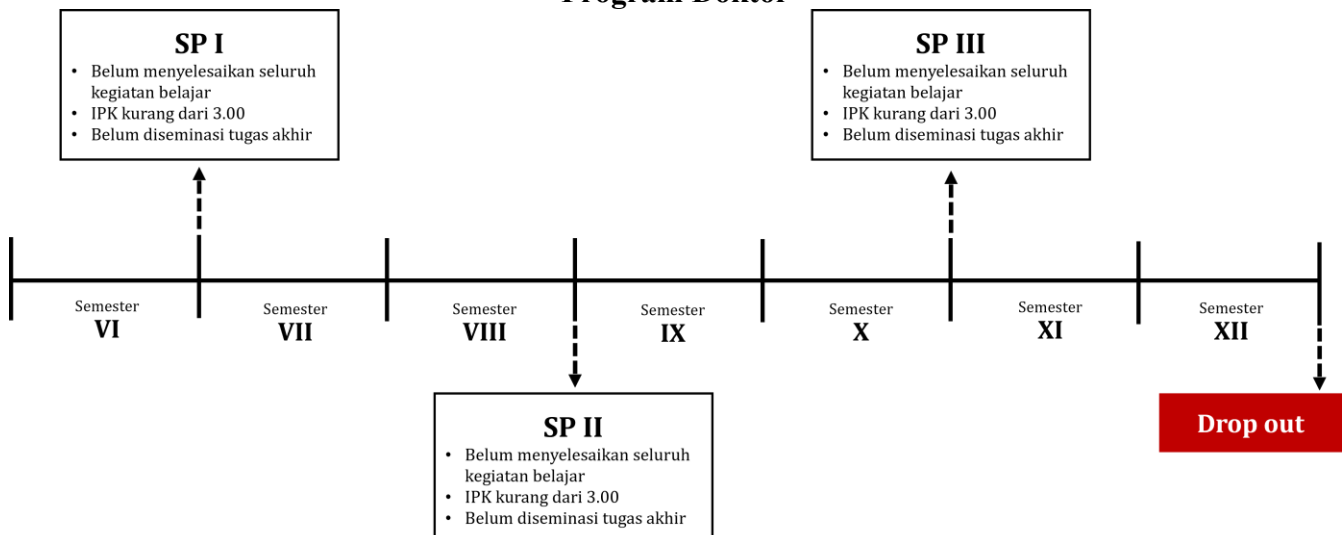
Program Doktor

SP I
• Belum menyelesaikan seluruh kegiatan belajar
• IPK kurang dari 3.00
• Belum diseminasi tugas akhir

SP III
• Belum menyelesaikan seluruh kegiatan belajar
• IPK kurang dari 3.00
• Belum diseminasi tugas akhir

Semester VI

Semester VII

Semester VIII

Semester IX

Semester X

Semester XI

Semester XII

SP II
• Belum menyelesaikan seluruh kegiatan belajar
• IPK kurang dari 3.00
• Belum diseminasi tugas akhir

Drop out